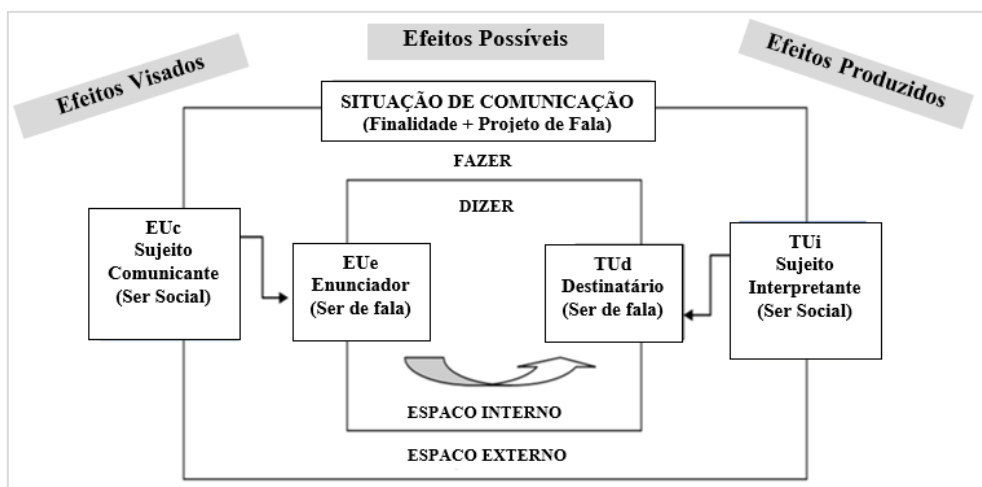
Efeitos Visados

Efeitos Possíveis

Efeitos Produzidos

SITUAÇÃO DE COMUNICAÇÃO
(Finalidade + Projeto de Fala)

FAZER

DIZER

EUc
Sujeito
Comunicante
(Ser Social)

EUe
Enunciador
(Ser de fala)

TUd
Destinatário
(Ser de fala)

TUi
Sujeito
Interpretante
(Ser Social)

ESPACO INTERNO

ESPACO EXTERNO